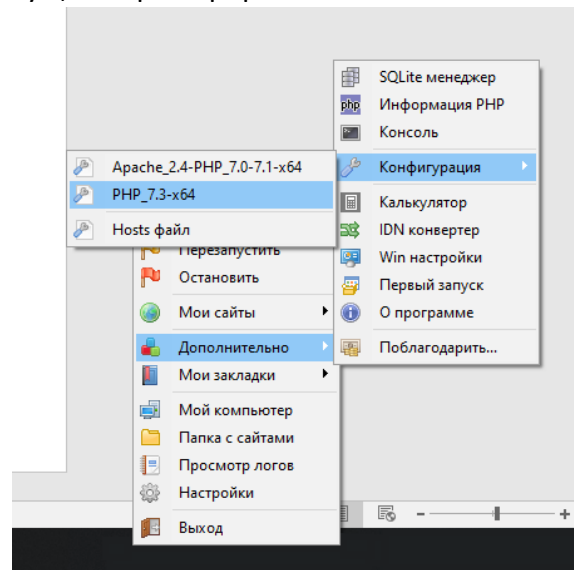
Apache_2.4-PHP_7.0-7.1-x64
PHP_7.3-x64
Hosts файл

Перезапустить
Остановить
Мои сайты
Дополнительно
Мои закладки
Мой компьютер
Папка с сайтами
Просмотр логов
Настройки
Выход

SQLite менеджер
php Информация PHP
Консоль
Конфигурация
Калькулятор
IDN конвертер
Win настройки
Первый запуск
О программе
Поблагодарить...